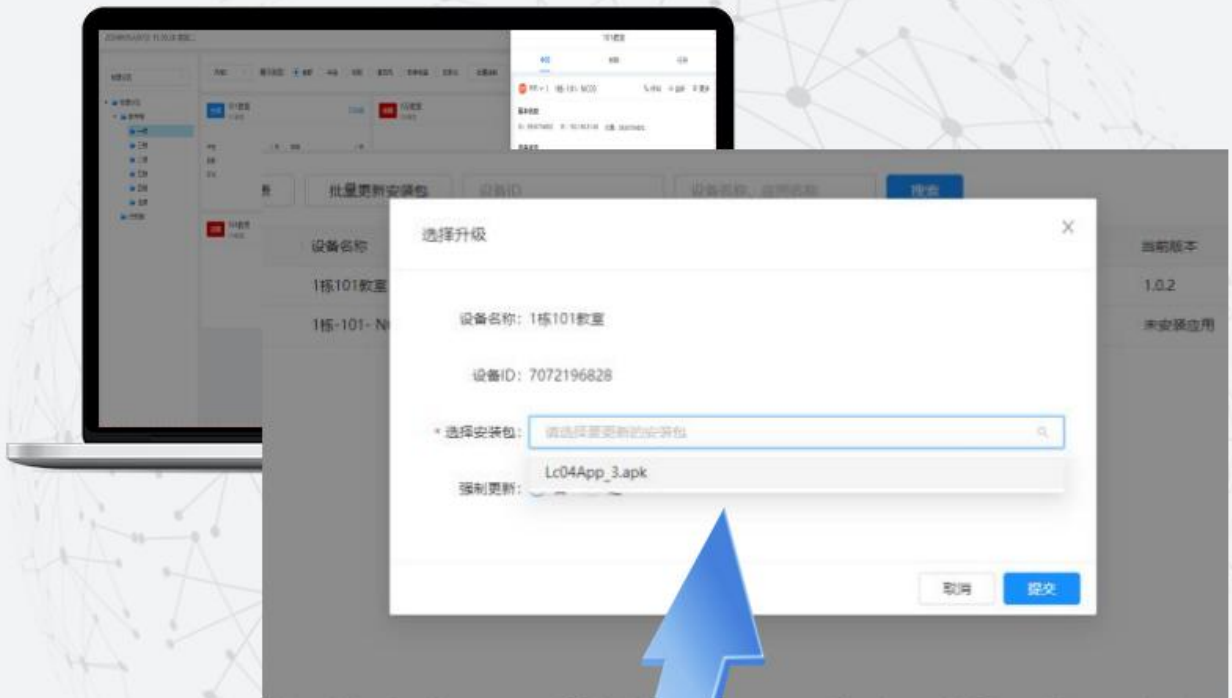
批量更新安装包

设备ID

设备名称、应用名称

搜索

设备名称

1栋101教室

1栋-101- N

当前版本

1.0.2

未安装应用

选择升级

设备名称：1栋101教室

设备ID：7072196828

* 选择安装包：

请选择要更新的安装包

Lc04App_3.apk

强制更新：

取消

提交